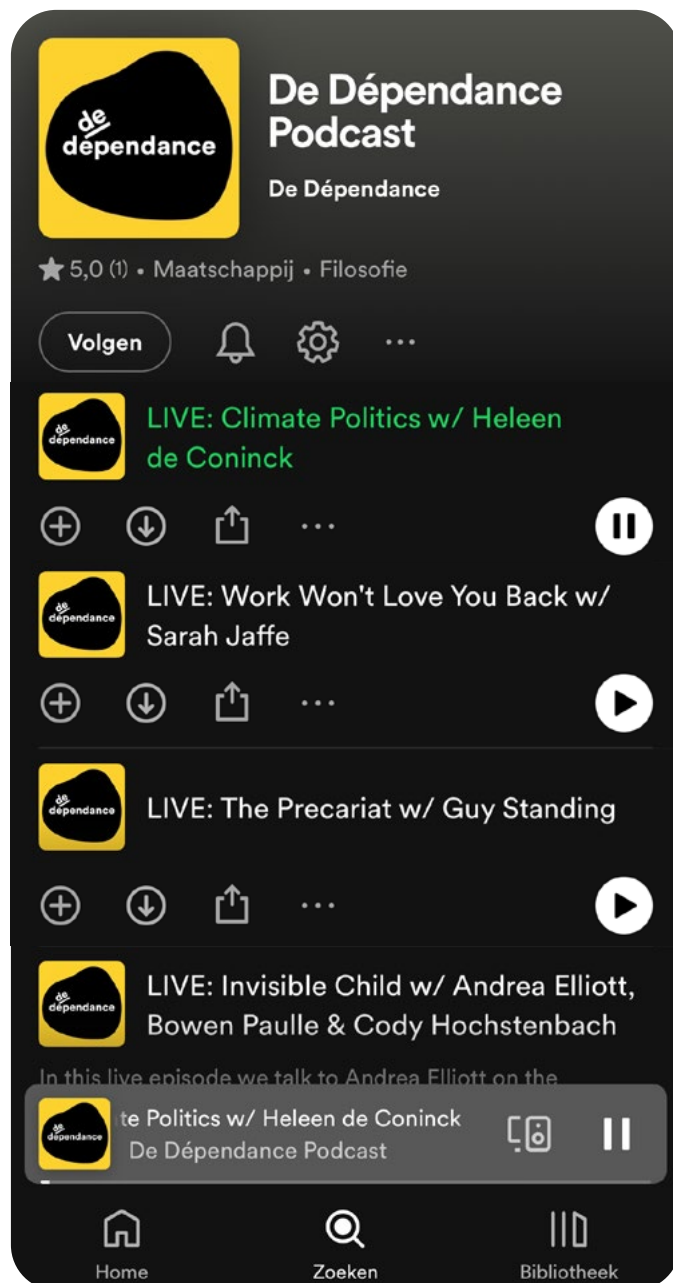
de dépendance

De Dépendance Podcast

De Dépendance

5,0 (1) • Maatschappij • Filosofie

Volgen

···

de dépendance

LIVE: Climate Politics w/ Heleen de Coninck

···

de dépendance

LIVE: Work Won't Love You Back w/ Sarah Jaffe

···

de dépendance

LIVE: The Precariat w/ Guy Standing

···

de dépendance

LIVE: Invisible Child w/ Andrea Elliott, Bowen Paulle & Cody Hochstenbach

In this live episode we talk to Andrea Elliott on the

de dépendance

te Politics w/ Heleen de Coninck

De Dépendance Podcast

Home

Zoeken

Bibliotheek